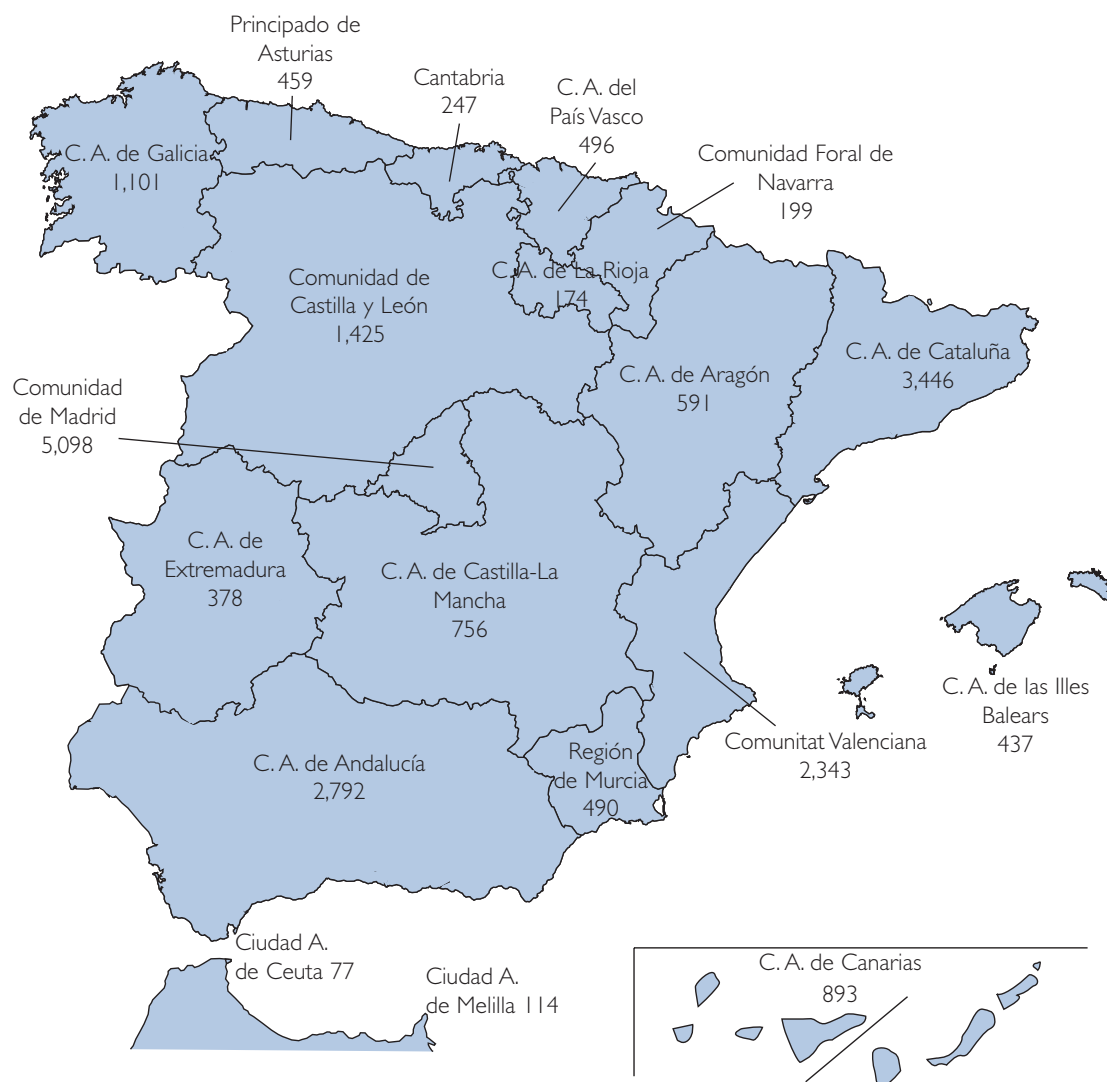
Principado de Asturias
459

Cantabria
247

C. A. del País Vasco
496

C. A. de Galicia
1,101

Comunidad Foral de Navarra
199

C. A. de La Rioja
174

Comunidad de Castilla y León
1,425

C. A. de Cataluña
3,446

Comunidad de Madrid
5,098

C. A. de Aragón
591

C. A. de Extremadura
378

C. A. de Castilla-La Mancha
756

C. A. de las Illes Balears
437

Comunitat Valenciana
2,343

Región de Murcia
490

C. A. de Andalucía
2,792

Ciudad A. de Ceuta 77

Ciudad A. de Melilla 114

C. A. de Canarias
893